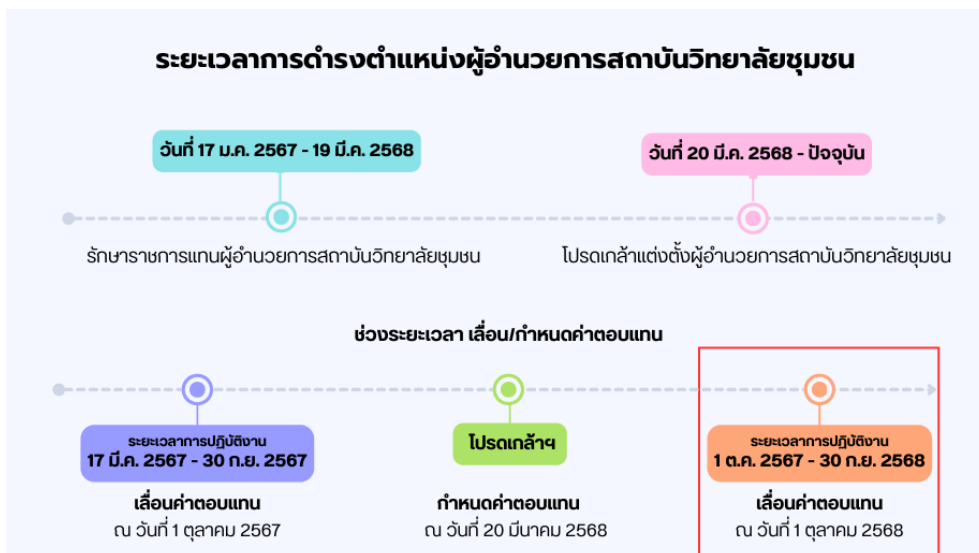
ระยะเวลาการดำรงตำแหน่งผู้อำนวยการสถาบันวิทยาลัยชุมชน

วันที่ 17 ม.ค. 2567 - 19 มี.ค. 2568

รักษาราชการแทนผู้อำนวยการสถาบันวิทยาลัยชุมชน

วันที่ 20 มี.ค. 2568 - ปัจจุบัน

โปรดเกล้าแต่งตั้งผู้อำนวยการสถาบันวิทยาลัยชุมชน

ช่วงระยะเวลา เลื่อน/กำหนดค่าตอบแทน

ระยะเวลาการปฏิบัติงาน
17 มี.ค. 2567 - 30 ก.ย. 2567

เลื่อนค่าตอบแทน
ณ วันที่ 1 ตุลาคม 2567

โปรดเกล้าฯ

กำหนดค่าตอบแทน
ณ วันที่ 20 มีนาคม 2568

ระยะเวลาการปฏิบัติงาน
1 ต.ค. 2567 - 30 ก.ย. 2568

เลื่อนค่าตอบแทน
ณ วันที่ 1 ตุลาคม 2568